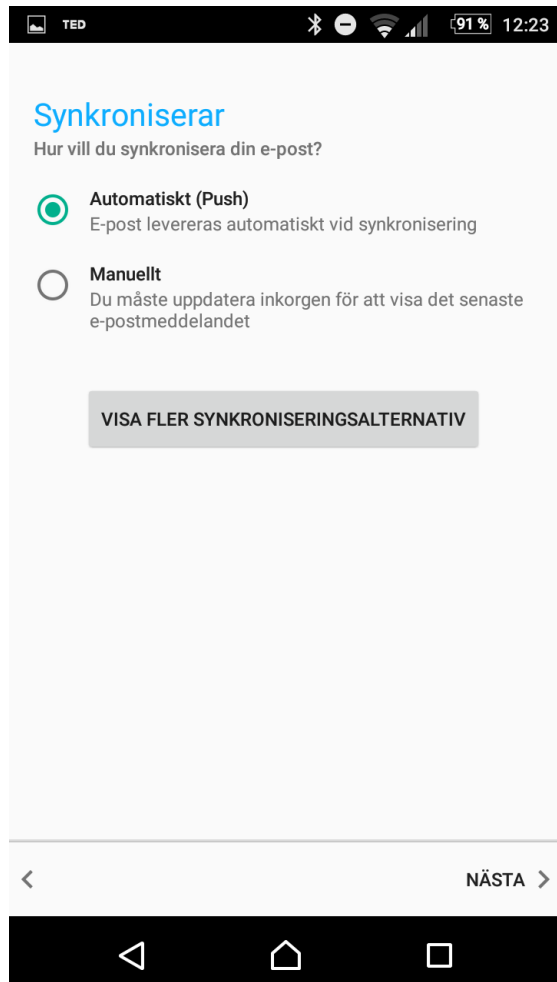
TED 91 % 12:23

Synkroniserar
Hur vill du synkronisera din e-post?

Automatiskt (Push)
E-post levereras automatiskt vid synkronisering

Manuellt
Du måste uppdatera inkorgen för att visa det senaste e-postmeddelandet

VISA FLER SYNKRONISERINGSALTERNATIV

<

NÄSTA >